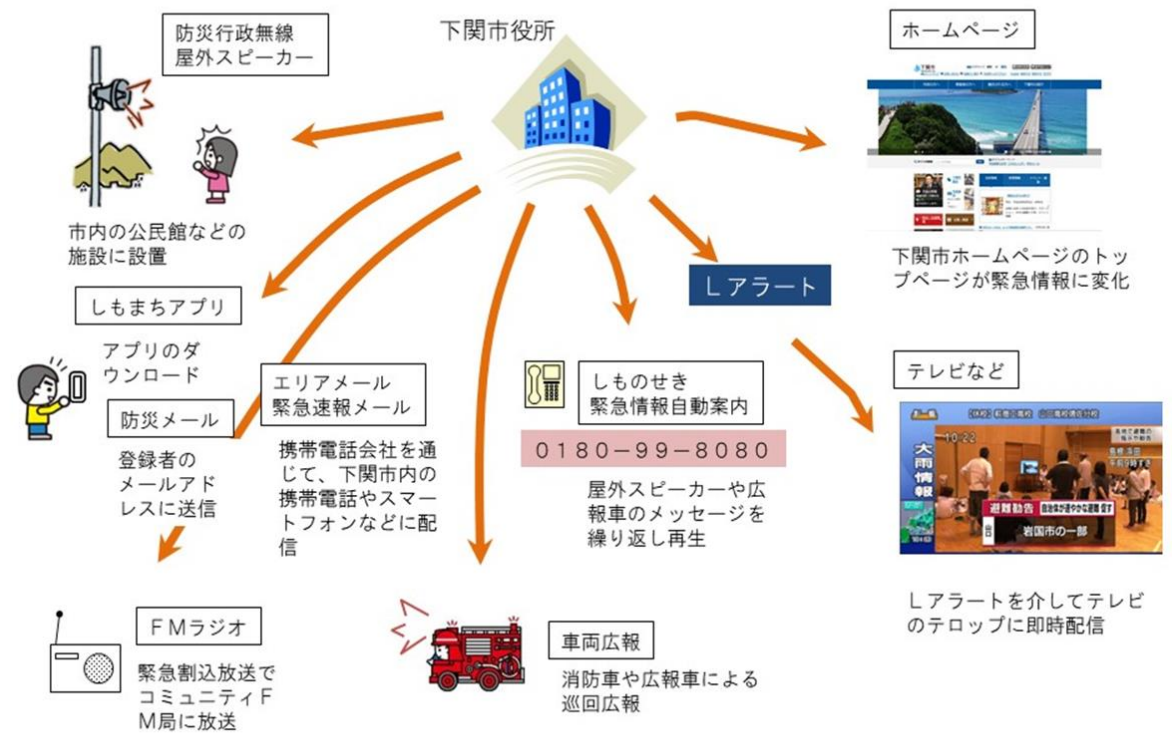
下関市役所

防災行政無線
屋外スピーカー

市内の公民館などの施設に設置

しもまちアプリ

アプリのダウンロード

防災メール

登録者のメールアドレスに送信

エリアメール
緊急速報メール

携帯電話会社を通じて、下関市内の携帯電話やスマートフォンなどに配信

FMラジオ

緊急割込放送でコミュニティFM局に放送

車両広報

消防車や広報車による巡回広報

しものせき
緊急情報自動案内

0180−99−8080

屋外スピーカーや広報車のメッセージを繰り返し再生

Lアラート

ホームページ

下関市ホームページのトップページが緊急情報に変化

テレビなど

大雨情報

避難勧告

岩国市の一部

Lアラートを介してテレビのテロップに即時配信